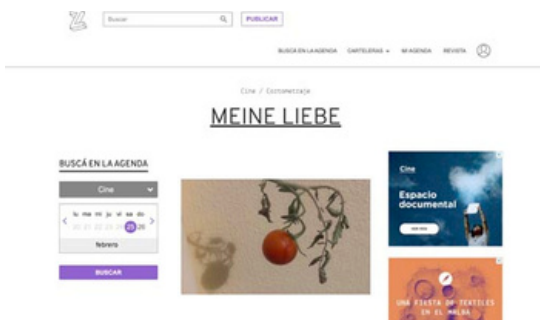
Buscar

PUBLICAR

BUSCÁ EN LA AGENDA CARTELERAS MI AGENDA REVISTA

Cine / Cortometraje

MEINE LIEBE

BUSCÁ EN LA AGENDA

Cine

lu ma mi ju vi sa do

20 21 22 23 24 25 26

febrero

BUSCAR

Cine

Espacio documental

UNA FIESTA DE TEXTILES EN EL MALBA